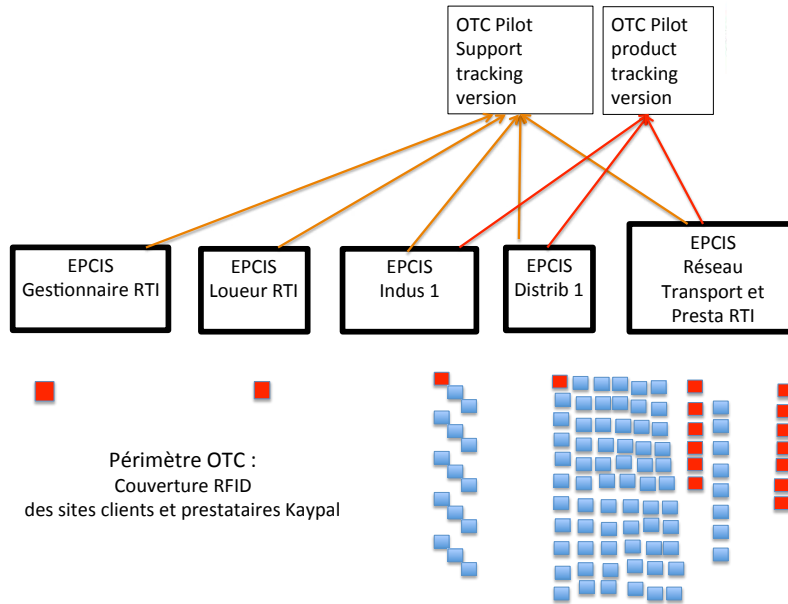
OTC Pilot Support tracking version

OTC Pilot product tracking version

EPCIS Gestionnaire RTI

EPCIS Loueur RTI

EPCIS Indus 1

EPCIS Distrib 1

EPCIS Réseau Transport et Presta RTI

Périmètre OTC :
Couverture RFID
des sites clients et prestataires Kaypal